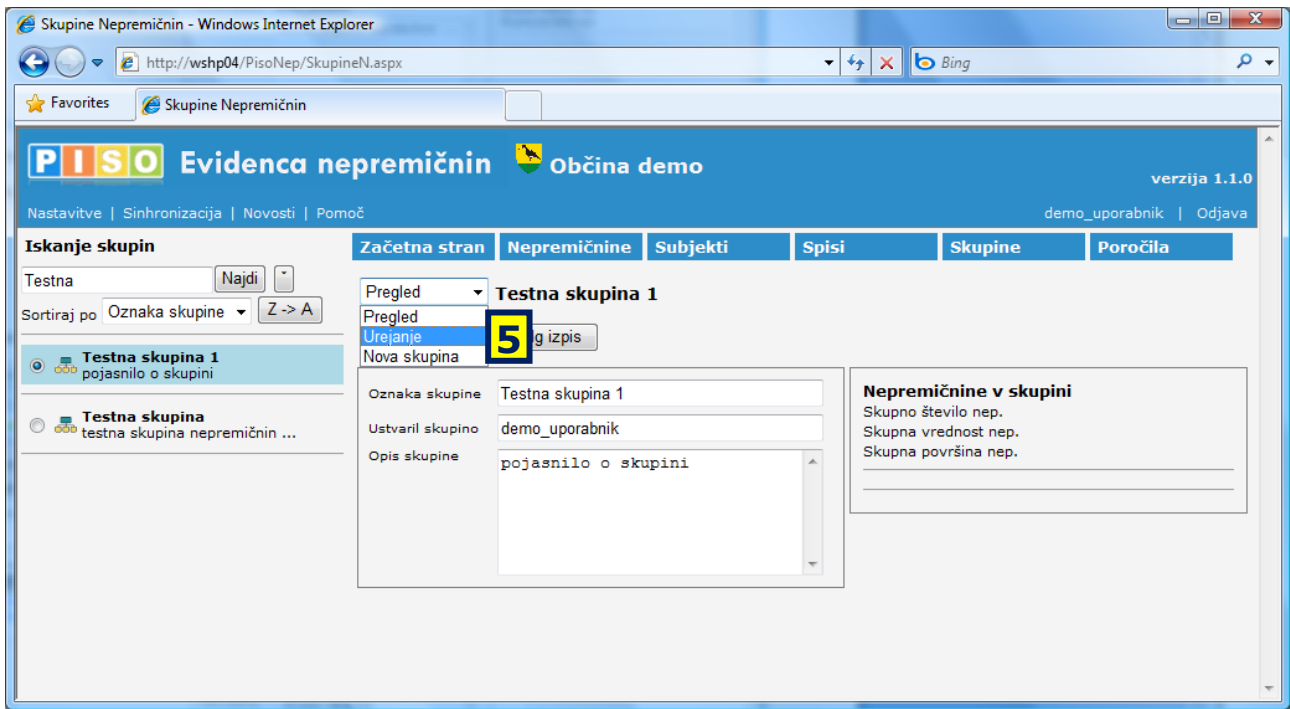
Skupine Nepremičnin - Windows Internet Explorer

http://wshp04/PisoNep/SkupineN.aspx

Bing

Favorites

Skupine Nepremičnin

PISO Evidenca nepremičnin Občina demo

verzija 1.1.0

Nastavitve | Sinhronizacija | Novosti | Pomoč

demo_uporabnik | Odjava

Iskanje skupin

Testna

Najdi

Sortiraj po Oznaka skupine

Z -> A

Testna skupina 1
pojasnilo o skupini

Testna skupina
testna skupina nepremičnin ...

Začetna stran | Nepremičnine | Subjekti | Spisi | Skupine | Poročila

Pregled

Testna skupina 1

Pregled
Urejanje
Nova skupina

5

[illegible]g izpis

Oznaka skupine Testna skupina 1

Ustvaril skupino demo_uporabnik

Opis skupine pojasnilo o skupini

Nepremičnine v skupini
Skupno število nep.
Skupna vrednost nep.
Skupna površina nep.